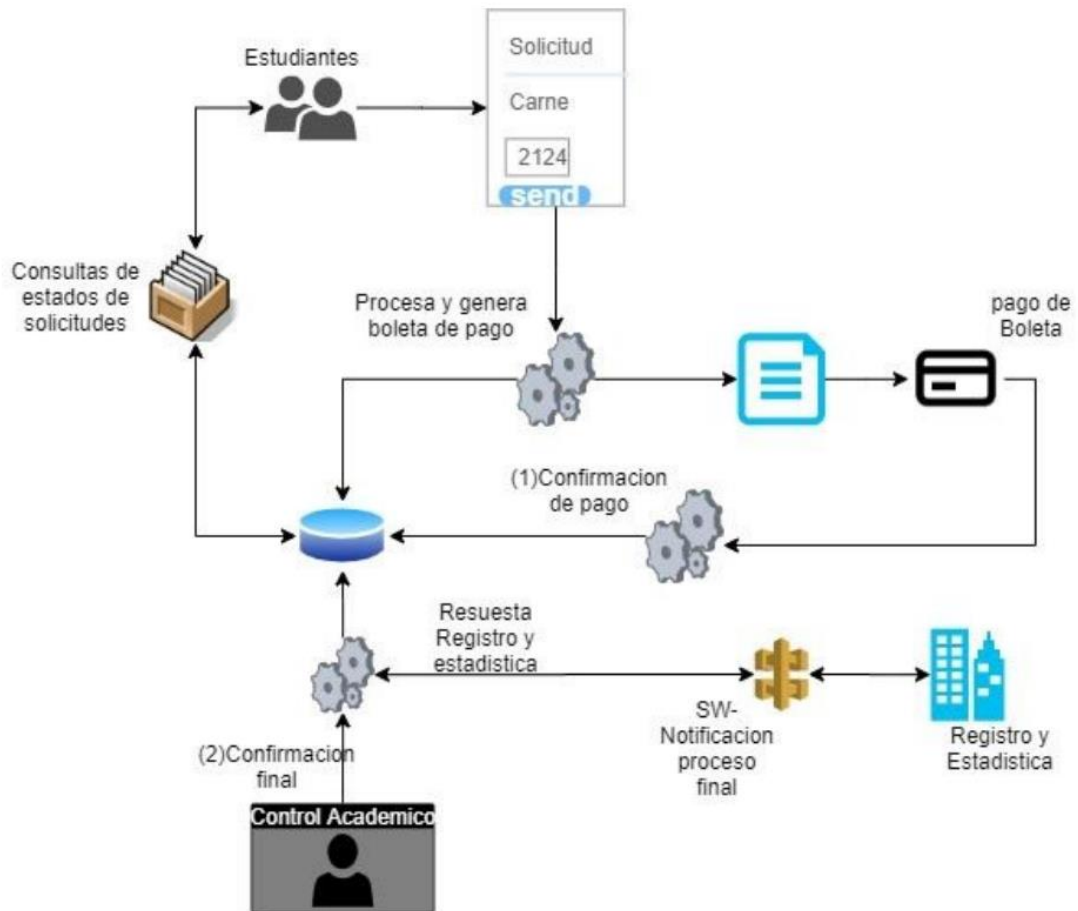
Estudiantes

Solicitud

Carne

2124

send

Consultas de estados de solicitudes

Procesa y genera boleta de pago

pago de Boleta

(1)Confirmacion de pago

Resuesta Registro y estadistica

SW-Notificacion proceso final

Registro y Estadistica

(2)Confirmacion final

Control Academico